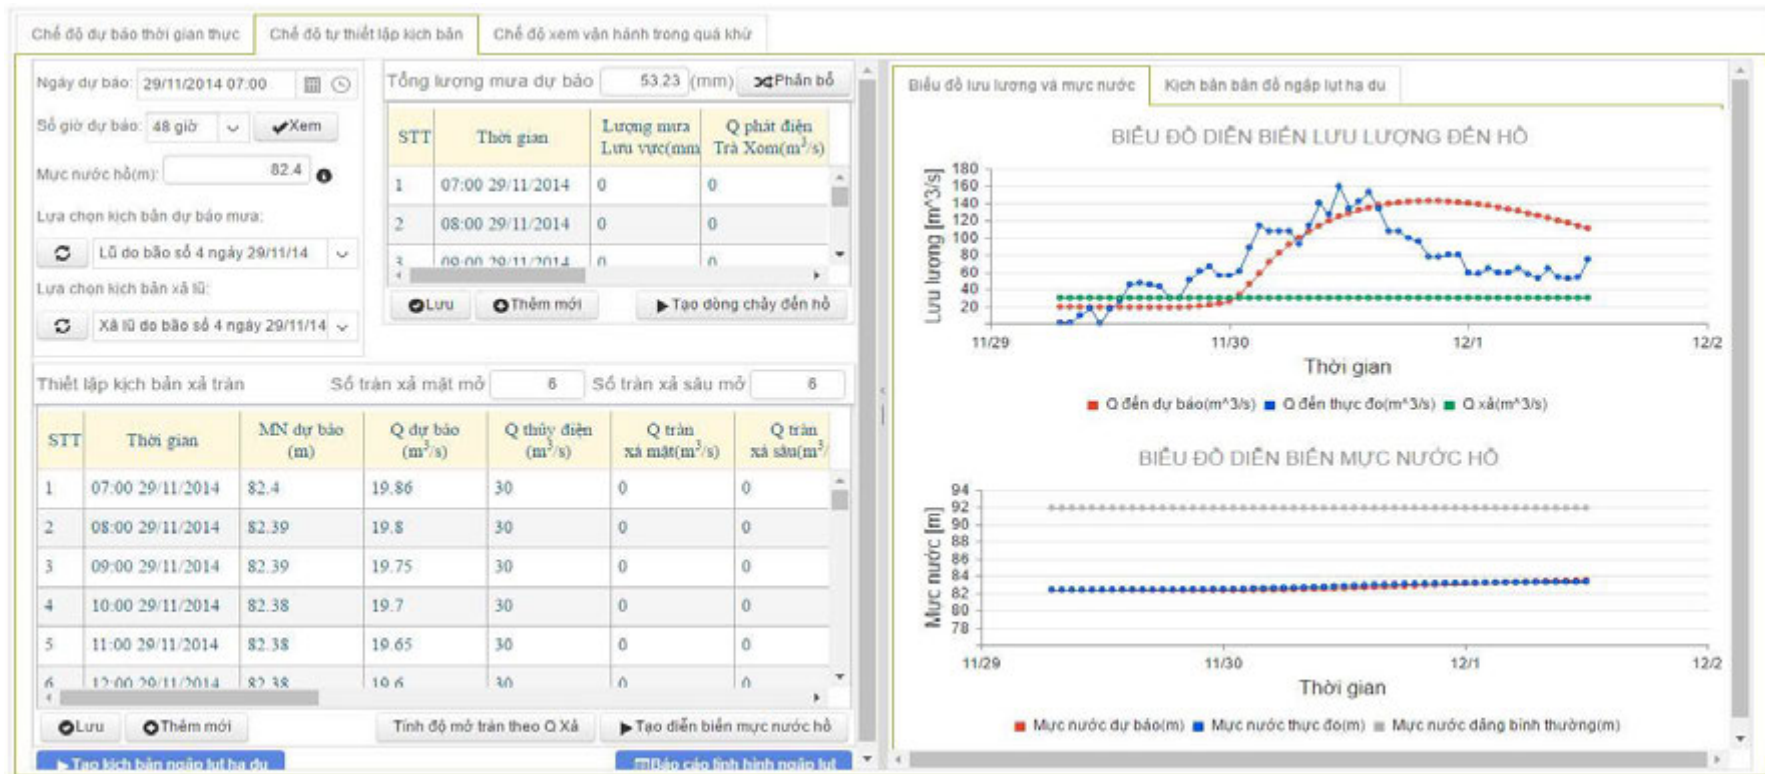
Chế độ dự báo thời gian thực | Chế độ tự thiết lập kịch bản | Chế độ xem vận hành trong quá khứ

Ngày dự báo: 29/11/2014 07:00

Số giờ dự báo: 48 giờ ✔Xem

Mực nước hồ(m): 82.4

Lựa chọn kịch bản dự báo mưa:

Lũ do bão số 4 ngày 29/11/14

Lựa chọn kịch bản xả lũ:

Xả lũ do bão số 4 ngày 29/11/14

Tổng lượng mưa dự báo 53.23 (mm) Phân bổ

| STT | Thời gian | Lượng mưa Lưu vực(mm | Q phát điện Trà Xom($m^3/s$) |
|---|---|---|---|
| 1 | 07:00 29/11/2014 | 0 | 0 |
| 2 | 08:00 29/11/2014 | 0 | 0 |
| 3 | 09:00 29/11/2014 | 0 | 0 |

Lưu | Thêm mới | Tạo dòng chảy đến hồ

Thiết lập kịch bản xả tràn Số tràn xả mặt mở 6 Số tràn xả sâu mở 6

| STT | Thời gian | MN dự báo (m) | Q dự báo ($m^3/s$) | Q thủy điện ($m^3/s$) | Q tràn xả mặt($m^3/s$) | Q tràn xả sâu($m^3/$ |
|---|---|---|---|---|---|---|
| 1 | 07:00 29/11/2014 | 82.4 | 19.86 | 30 | 0 | 0 |
| 2 | 08:00 29/11/2014 | 82.39 | 19.8 | 30 | 0 | 0 |
| 3 | 09:00 29/11/2014 | 82.39 | 19.75 | 30 | 0 | 0 |
| 4 | 10:00 29/11/2014 | 82.38 | 19.7 | 30 | 0 | 0 |
| 5 | 11:00 29/11/2014 | 82.38 | 19.65 | 30 | 0 | 0 |
| 6 | 12:00 29/11/2014 | 82.38 | 19.6 | 30 | 0 | 0 |

Lưu | Thêm mới | Tính độ mở tràn theo Q Xả | Tạo diễn biến mực nước hồ

Tạo kịch bản ngập lụt hạ du | Báo cáo tình hình ngập lụt

Biểu đồ lưu lượng và mực nước | Kịch bản bản đồ ngập lụt hạ du

BIỂU ĐỒ DIỄN BIẾN LƯU LƯỢNG ĐẾN HỒ

Lưu lượng [m^3/s]
180 160 140 120 100 80 60 40 20
11/29 11/30 12/1 12/2
Thời gian

Q đến dự báo(m^3/s) Q đến thực đo(m^3/s) Q xả(m^3/s)

BIỂU ĐỒ DIỄN BIẾN MỰC NƯỚC HỒ

Mực nước [m]
94 92 90 88 86 84 82 80 78
11/29 11/30 12/1 12/2
Thời gian

Mực nước dự báo(m) Mực nước thực đo(m) Mực nước dâng bình thường(m)